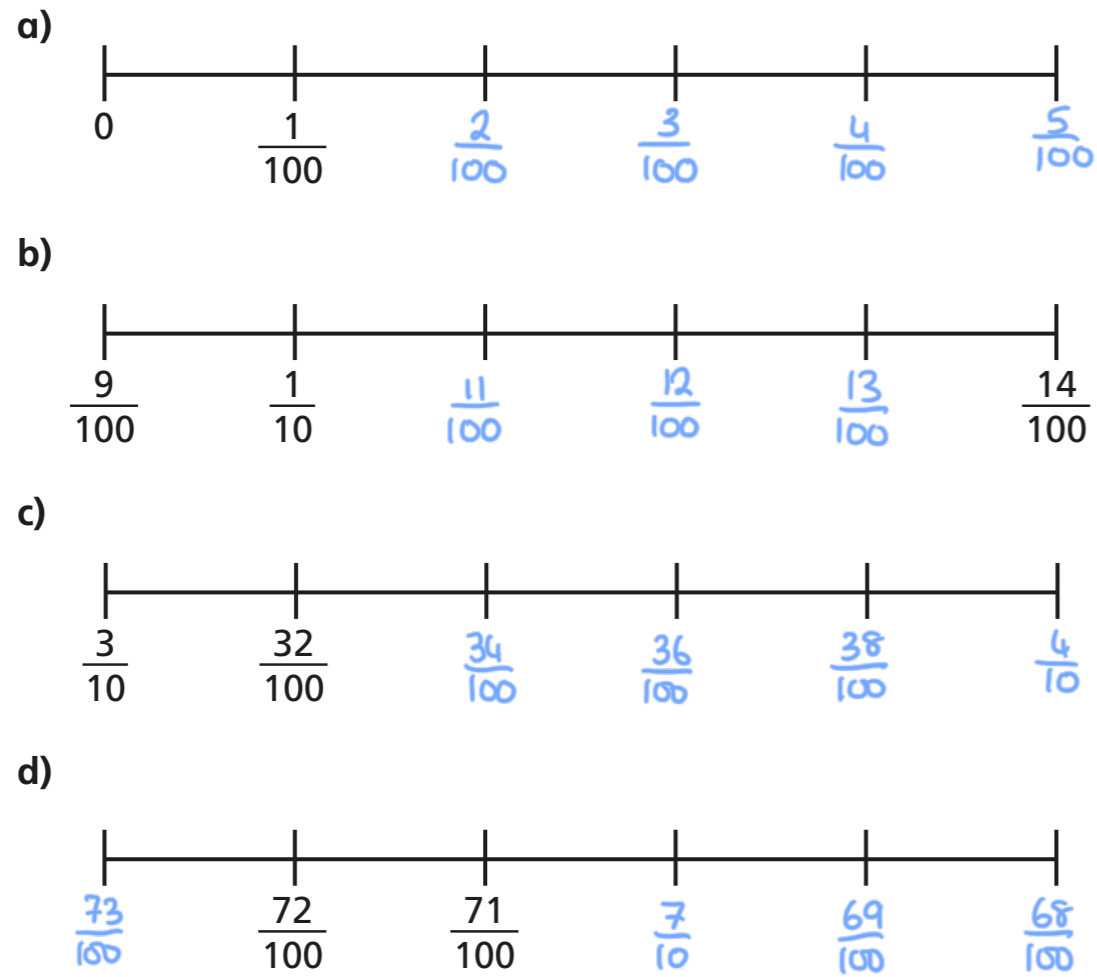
a)

0 $\frac{1}{100}$ $\frac{2}{100}$ $\frac{3}{100}$ $\frac{4}{100}$ $\frac{5}{100}$

b)

$\frac{9}{100}$ $\frac{1}{10}$ $\frac{11}{100}$ $\frac{12}{100}$ $\frac{13}{100}$ $\frac{14}{100}$

c)

$\frac{3}{10}$ $\frac{32}{100}$ $\frac{34}{100}$ $\frac{36}{100}$ $\frac{38}{100}$ $\frac{4}{10}$

d)

$\frac{73}{100}$ $\frac{72}{100}$ $\frac{71}{100}$ $\frac{7}{10}$ $\frac{69}{100}$ $\frac{68}{100}$